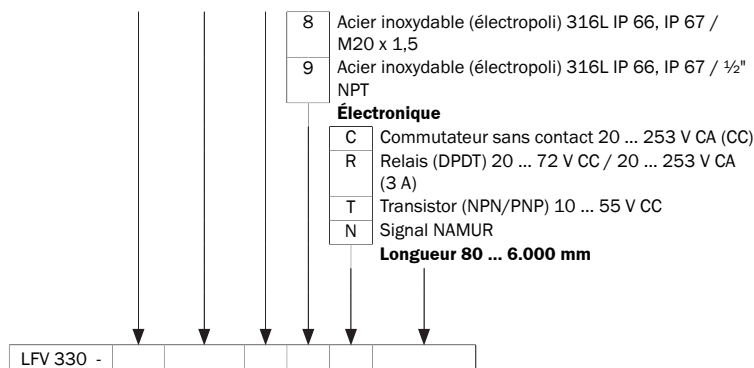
8 Acier inoxydable (électropoli) 316L IP 66, IP 67 / M20 x 1,5
9 Acier inoxydable (électropoli) 316L IP 66, IP 67 / ½" NPT

**Électronique**

C Commutateur sans contact 20 ... 253 V CA (CC)
R Relais (DPDT) 20 ... 72 V CC / 20 ... 253 V CA (3 A)
T Transistor (NPN/PNP) 10 ... 55 V CC
N Signal NAMUR

**Longueur 80 ... 6.000 mm**

| LFV 330 - | | | | | | |